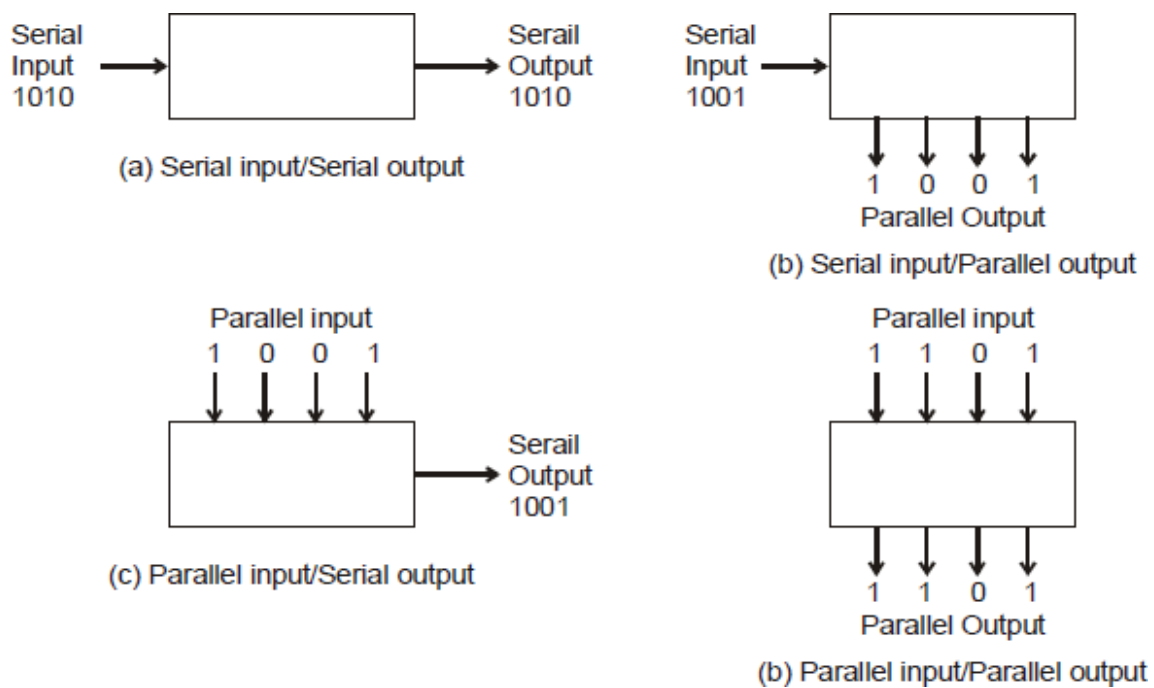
Serial Input 1010

Serail Output 1010

(a) Serial input/Serial output

Serial Input 1001

1 0 0 1
Parallel Output

(b) Serial input/Parallel output

Parallel input
1 0 0 1

Serail Output 1001

(c) Parallel input/Serial output

Parallel input
1 1 0 1

1 1 0 1
Parallel Output

(b) Parallel input/Parallel output